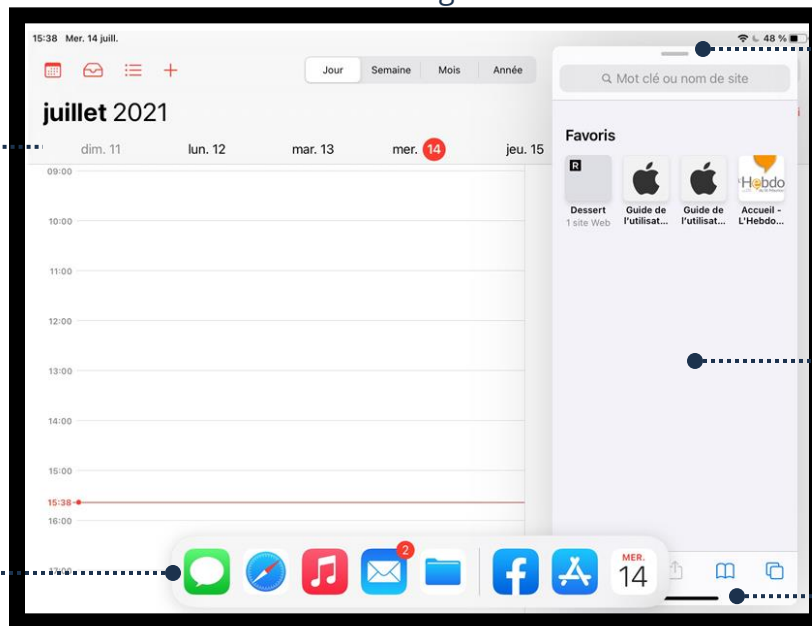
15:38 Mer. 14 juill.

48 %

Jour Semaine Mois Année

juillet 2021

dim. 11 lun. 12 mar. 13 mer. 14 jeu. 15

09:00

10:00

11:00

12:00

13:00

14:00

15:00

15:38

16:00

Mot clé ou nom de site

Favoris

R
Dessert
1 site Web

Guide de l'utilisat...

Guide de l'utilisat...

Hebdo
Accueil - L'Hebdo...

2

MER.
14